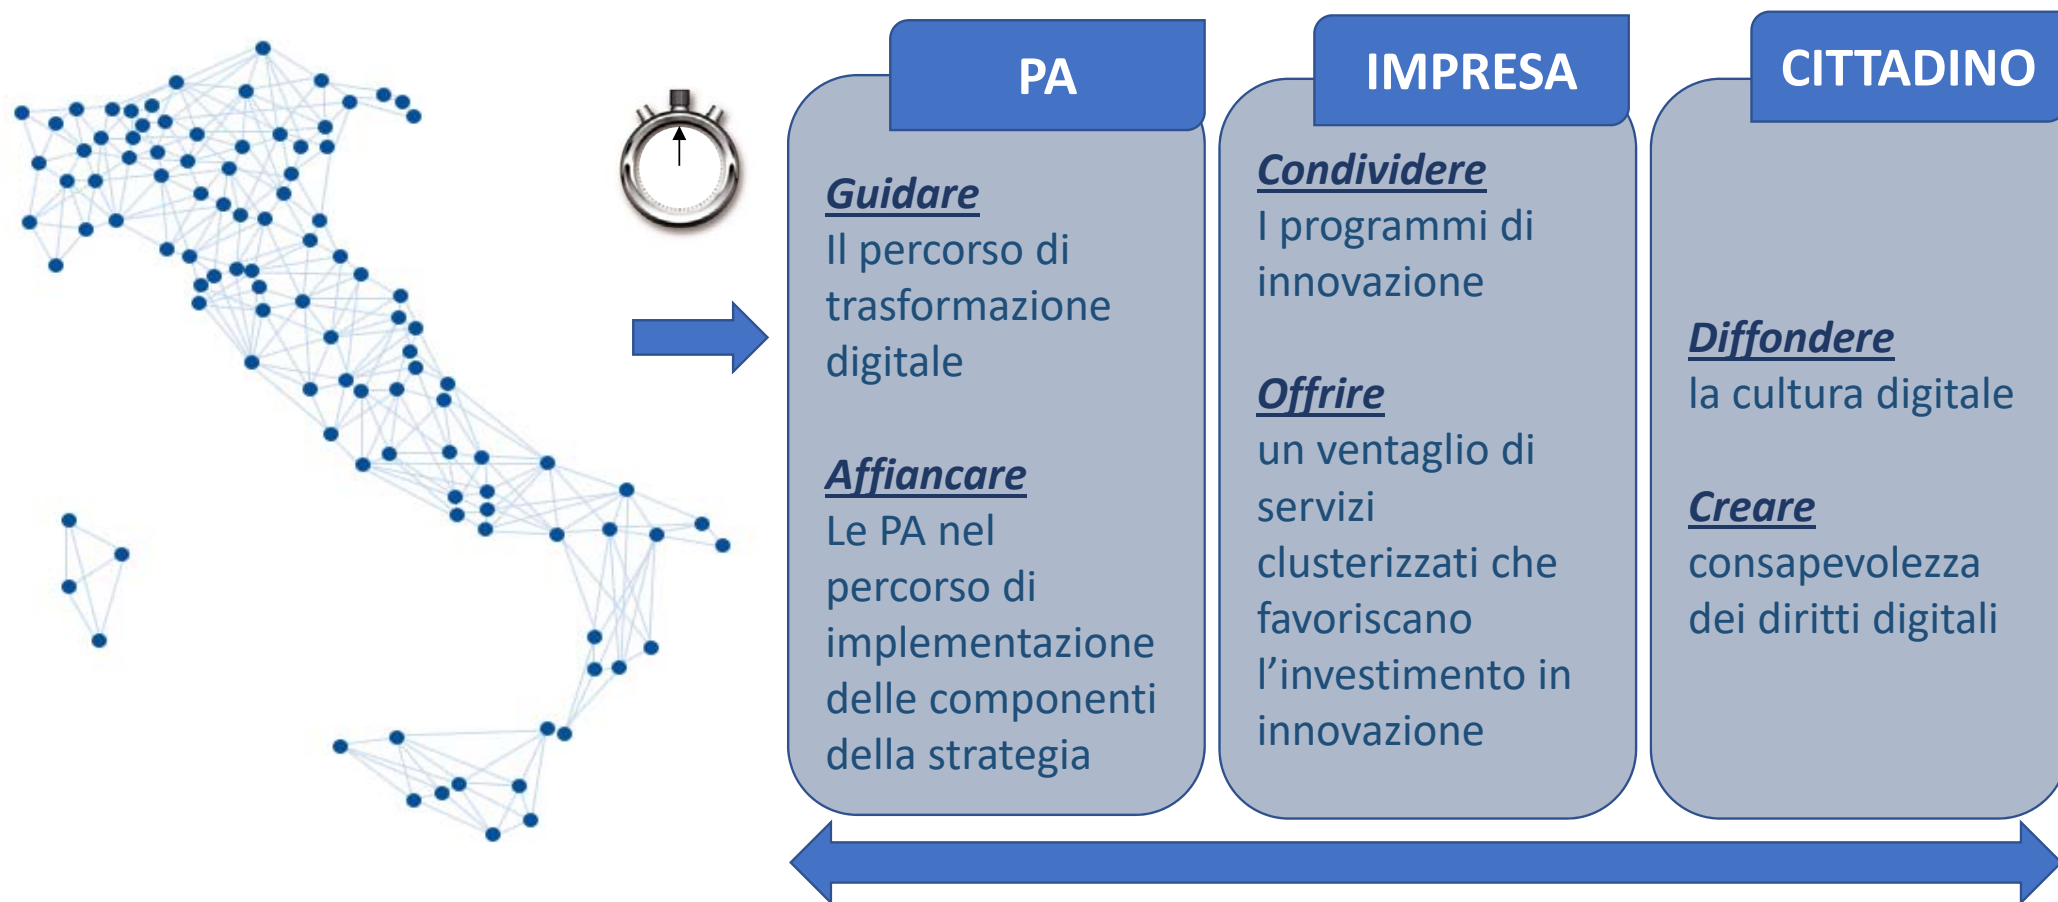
PA

Guidare
Il percorso di trasformazione digitale

Affiancare
Le PA nel percorso di implementazione delle componenti della strategia

IMPRESA

Condividere
I programmi di innovazione

Offrire
un ventaglio di servizi clusterizzati che favoriscano l'investimento in innovazione

CITTADINO

Diffondere
la cultura digitale

Creare
consapevolezza dei diritti digitali